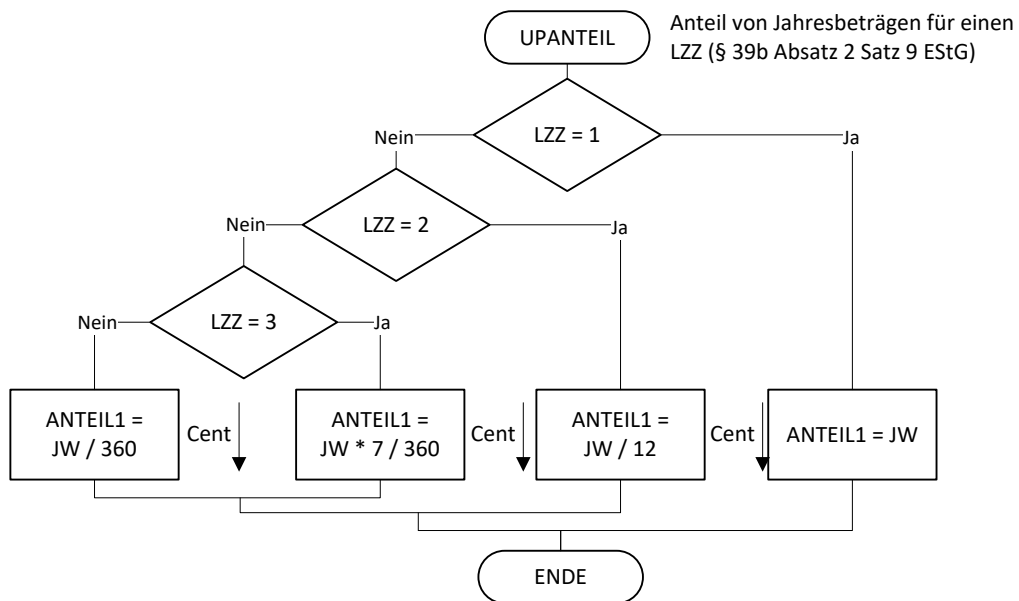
UPANTEIL

Anteil von Jahresbeträgen für einen LZZ (§ 39b Absatz 2 Satz 9 EStG)

Nein

LZZ = 1

Ja

Nein

LZZ = 2

Ja

Nein

LZZ = 3

Ja

ANTEIL1 = JW / 360

Cent

ANTEIL1 = JW * 7 / 360

Cent

ANTEIL1 = JW / 12

Cent

ANTEIL1 = JW

ENDE